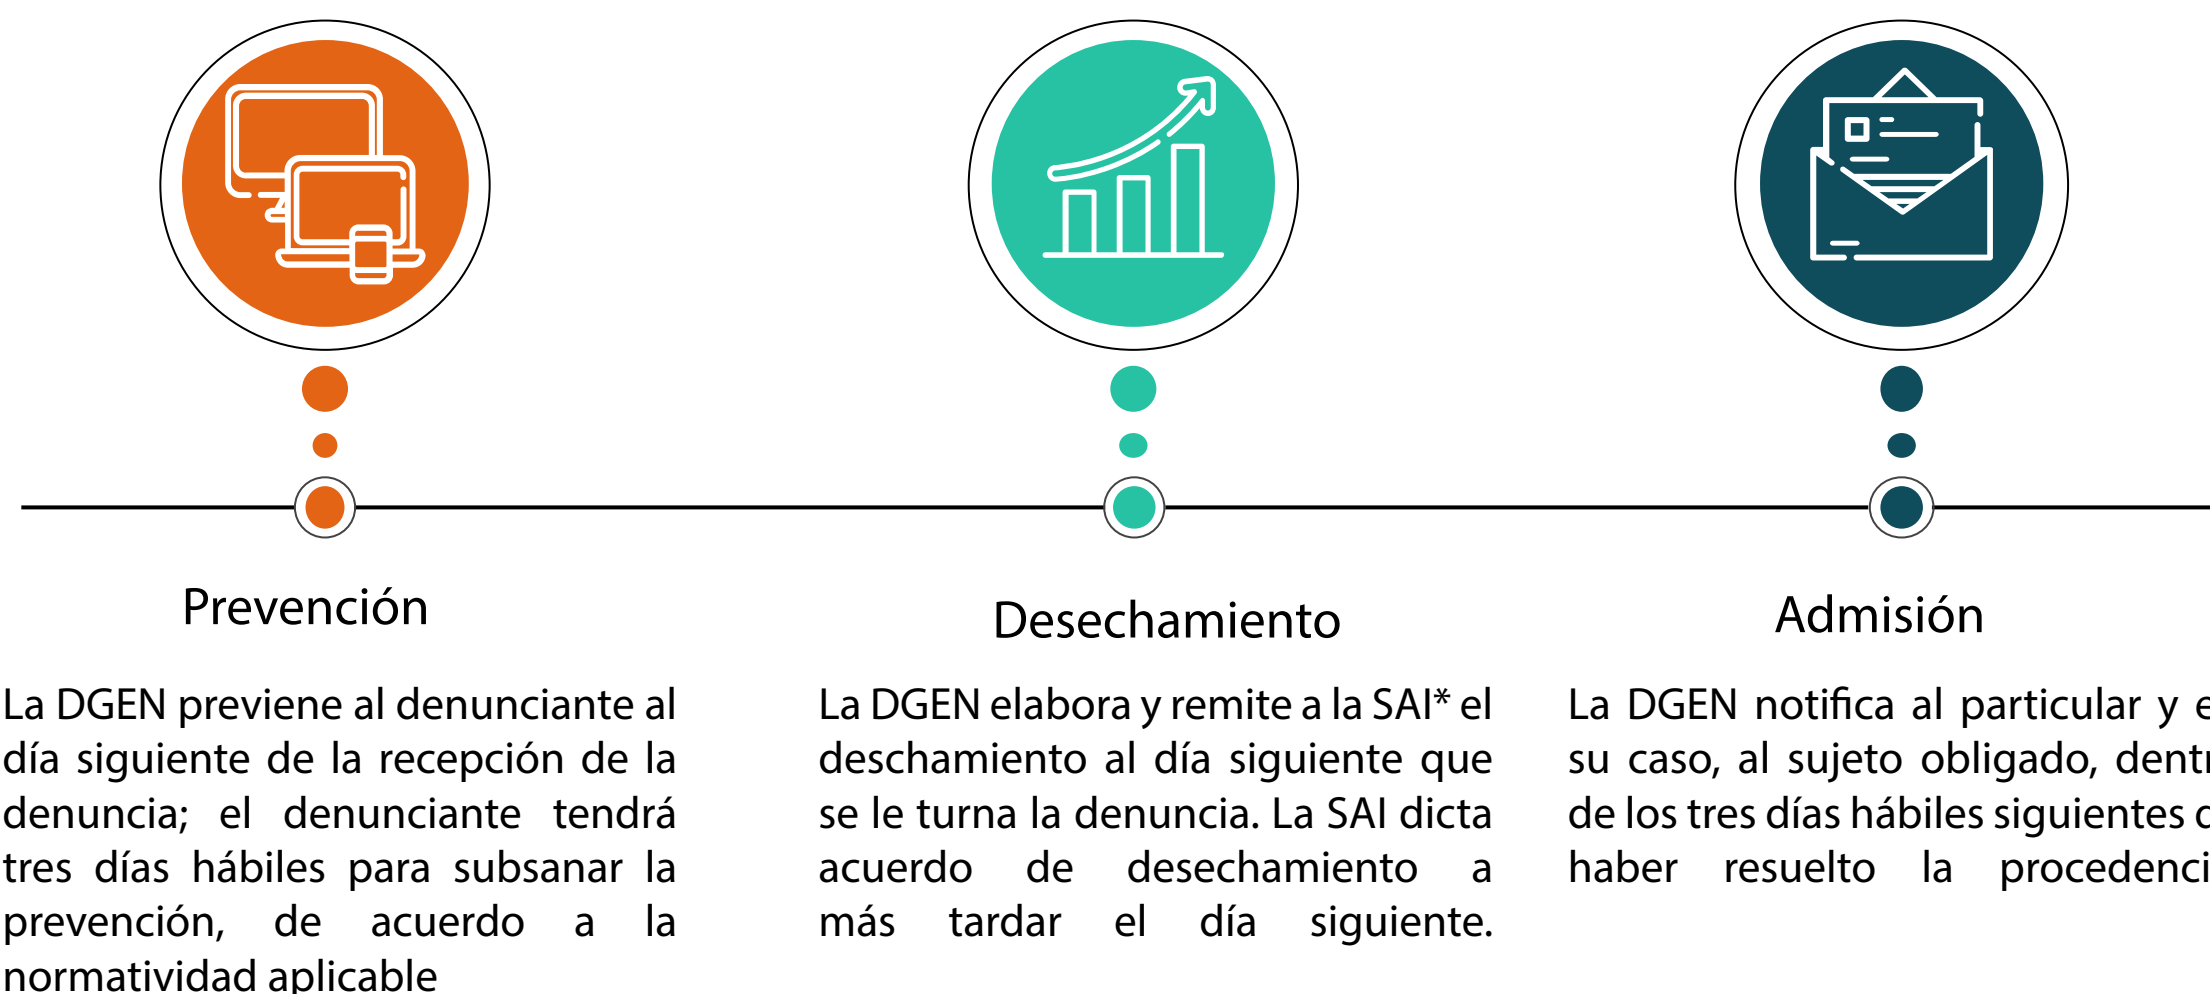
Prevención

La DGEN previene al denunciante al día siguiente de la recepción de la denuncia; el denunciante tendrá tres días hábiles para subsanar la prevención, de acuerdo a la normatividad aplicable

Desechamiento

La DGEN elabora y remite a la SAI* el deschamiento al día siguiente que se le turna la denuncia. La SAI dicta acuerdo de desechamiento a más tardar el día siguiente.

Admisión

La DGEN notifica al particular y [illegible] su caso, al sujeto obligado, dent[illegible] de los tres días hábiles siguientes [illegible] haber resuelto la procedenci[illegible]